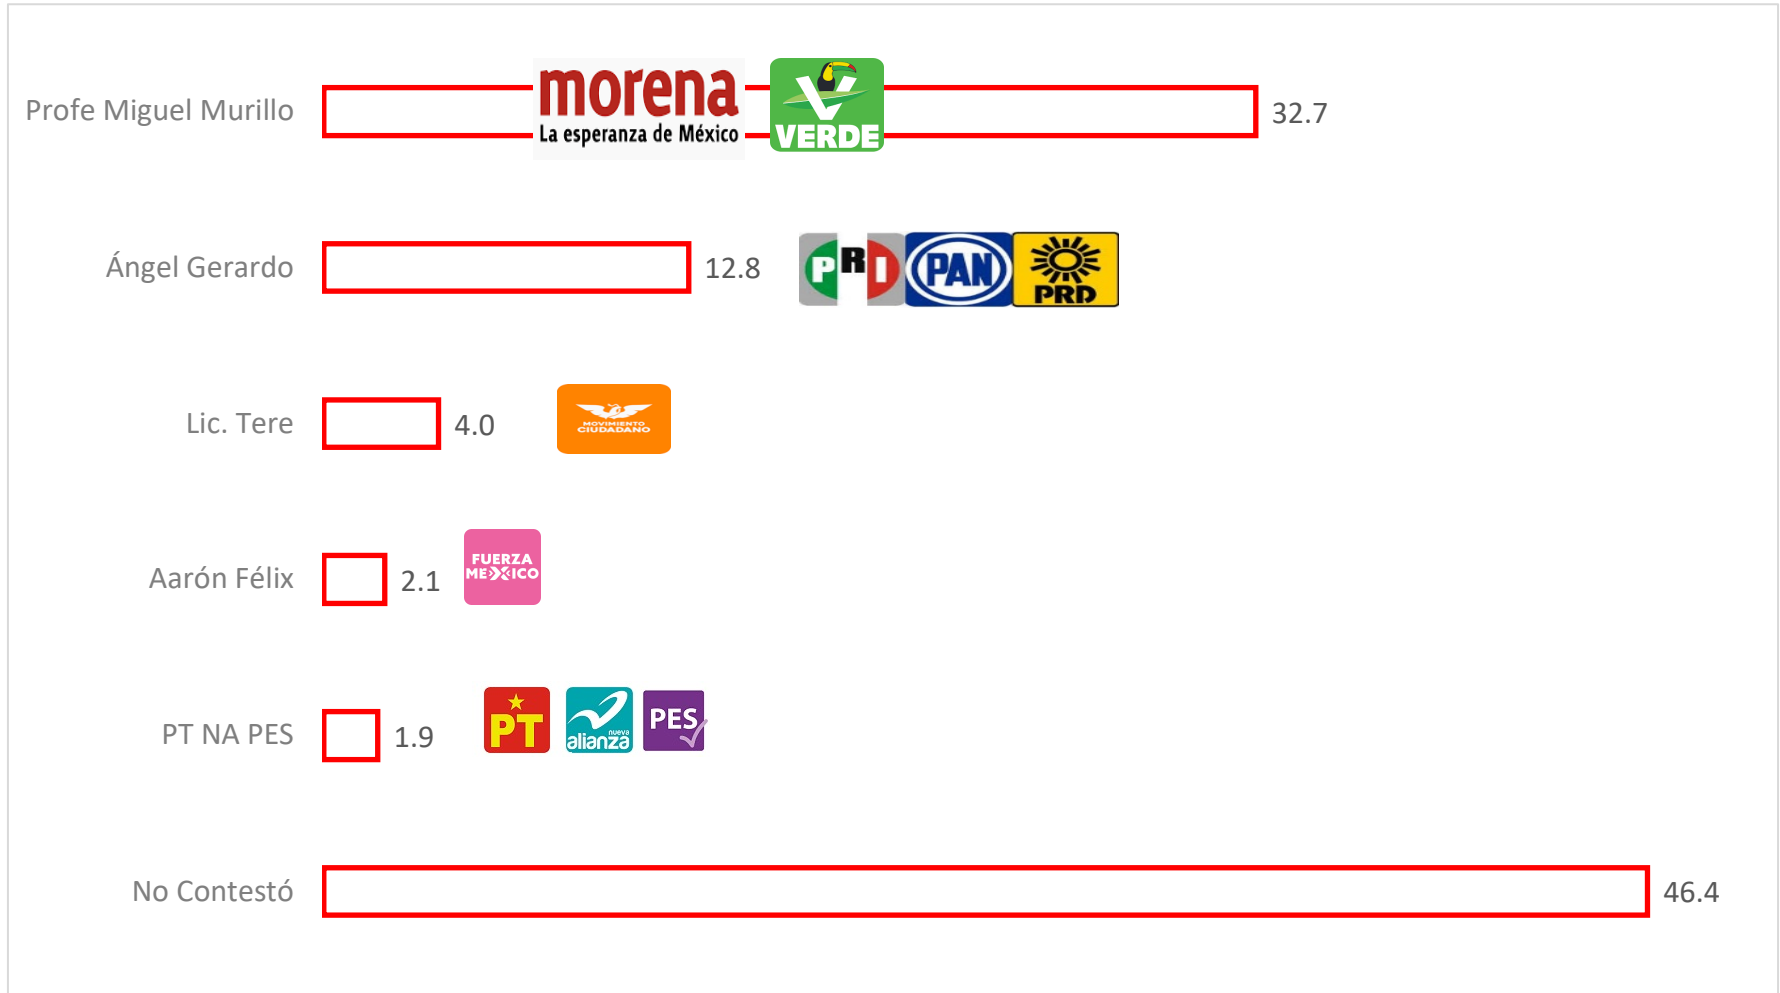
Profe Miguel Murillo

morena
La esperanza de México

VERDE

32.7

Ángel Gerardo

12.8

PRI PAN PRD

Lic. Tere

4.0

MOVIMIENTO CIUDADANO

Aarón Félix

2.1

FUERZA MEXICO

PT NA PES

1.9

PT

nueva alianza

PES

No Contestó

46.4